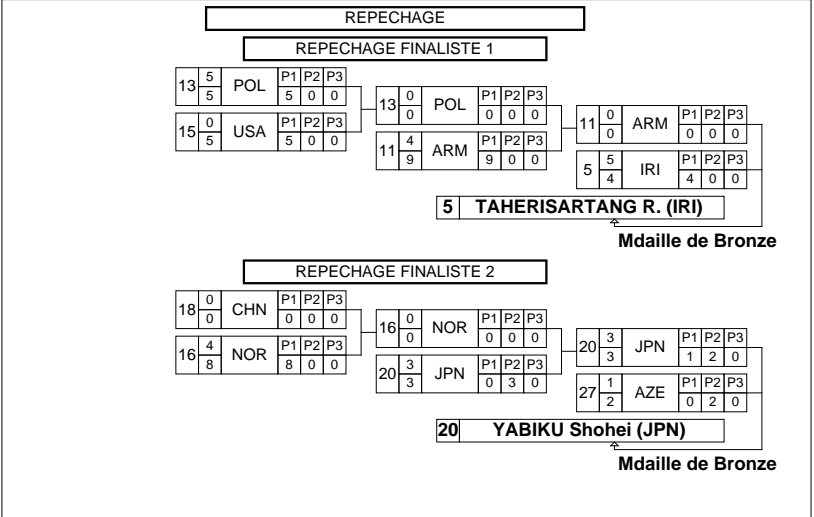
REPECHAGE

REPECHAGE FINALISTE 1

| 13 | $\frac{5}{5}$ | POL | P1 5 | P2 0 | P3 0 |
|---|---|---|---|---|---|
| 15 | $\frac{0}{5}$ | USA | P1 5 | P2 0 | P3 0 |

| 13 | $\frac{0}{0}$ | POL | P1 0 | P2 0 | P3 0 |
|---|---|---|---|---|---|
| 11 | $\frac{4}{9}$ | ARM | P1 9 | P2 0 | P3 0 |

| 11 | $\frac{0}{0}$ | ARM | P1 0 | P2 0 | P3 0 |
|---|---|---|---|---|---|
| 5 | $\frac{5}{4}$ | IRI | P1 4 | P2 0 | P3 0 |

5 TAHERISARTANG R. (IRI)

Mdaille de Bronze

REPECHAGE FINALISTE 2

| 18 | $\frac{0}{0}$ | CHN | P1 0 | P2 0 | P3 0 |
|---|---|---|---|---|---|
| 16 | $\frac{4}{8}$ | NOR | P1 8 | P2 0 | P3 0 |

| 16 | $\frac{0}{0}$ | NOR | P1 0 | P2 0 | P3 0 |
|---|---|---|---|---|---|
| 20 | $\frac{3}{3}$ | JPN | P1 0 | P2 3 | P3 0 |

| 20 | $\frac{3}{3}$ | JPN | P1 1 | P2 2 | P3 0 |
|---|---|---|---|---|---|
| 27 | $\frac{1}{2}$ | AZE | P1 0 | P2 2 | P3 0 |

20 YABIKU Shohei (JPN)

Mdaille de Bronze